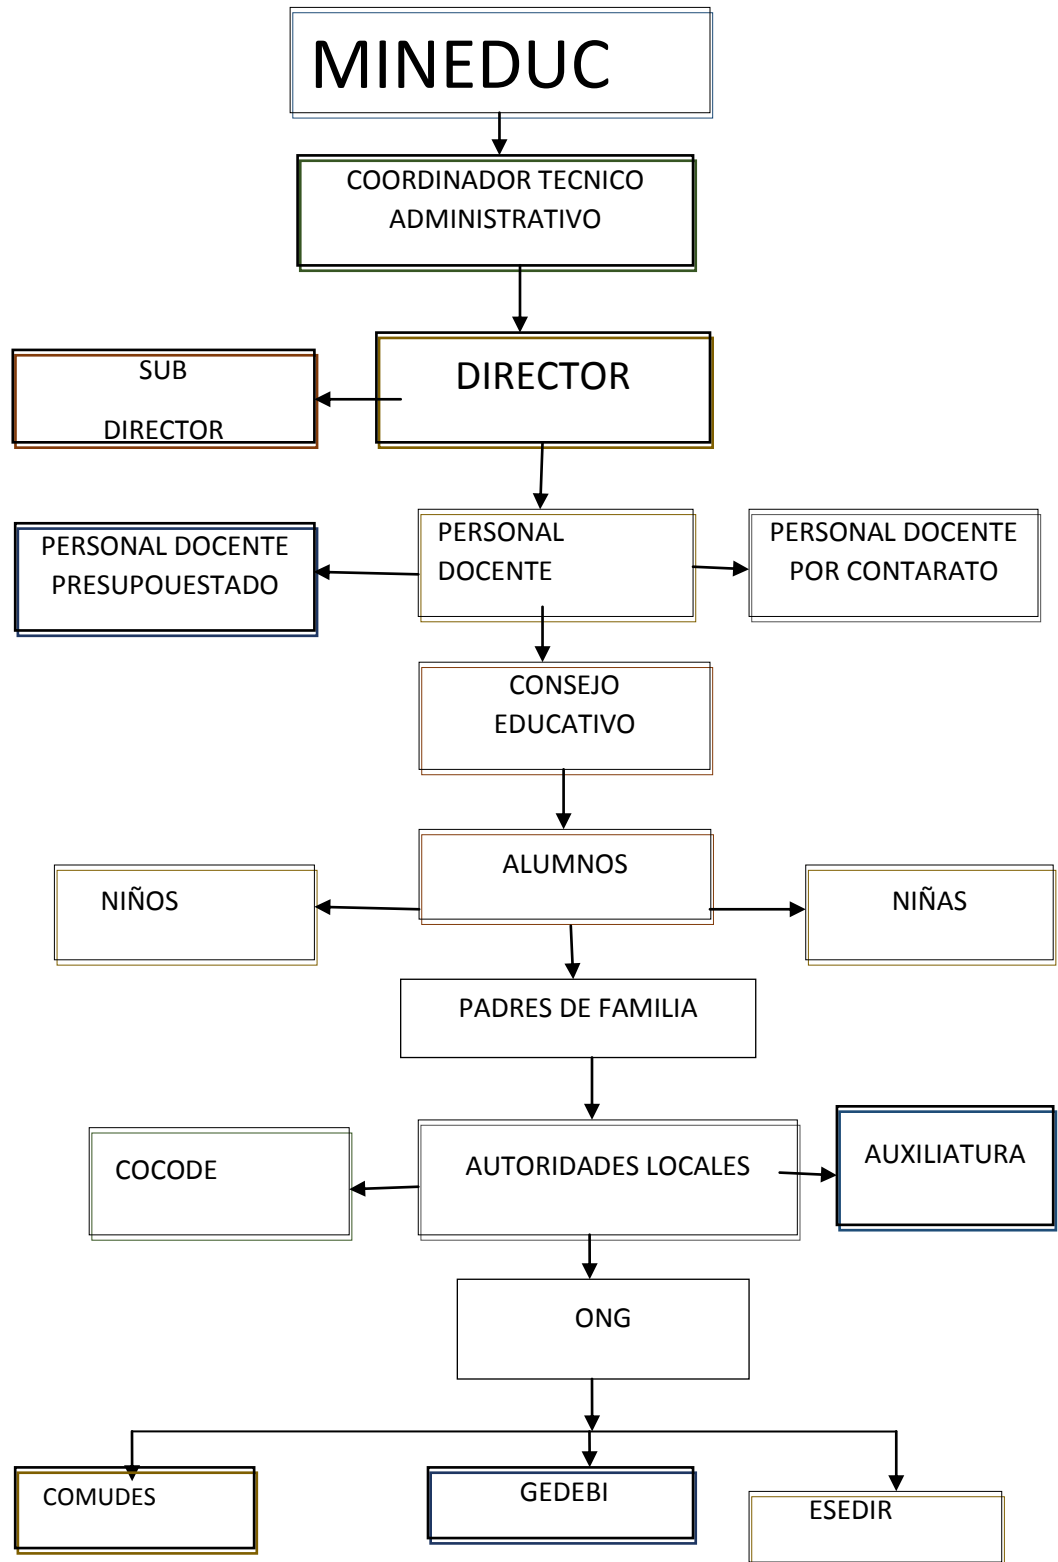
MINEDUC

COORDINADOR TECNICO ADMINISTRATIVO

SUB DIRECTOR

DIRECTOR

PERSONAL DOCENTE PRESUPOUESTADO

PERSONAL DOCENTE

PERSONAL DOCENTE POR CONTARATO

CONSEJO EDUCATIVO

NIÑOS

ALUMNOS

NIÑAS

PADRES DE FAMILIA

COCODE

AUTORIDADES LOCALES

AUXILIATURA

ONG

COMUDES

GEDEBI

ESEDIR